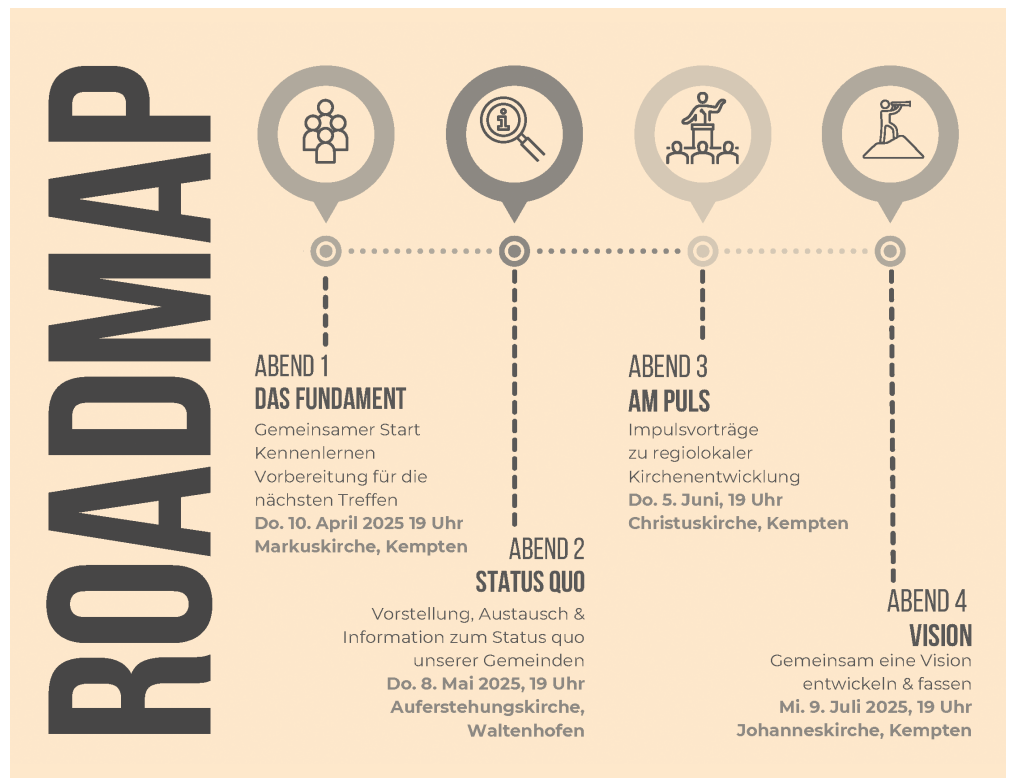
ROADMAP

ABEND 1
DAS FUNDAMENT
Gemeinsamer Start
Kennenlernen
Vorbereitung für die nächsten Treffen
Do. 10. April 2025 19 Uhr
Markuskirche, Kempten

ABEND 2
STATUS QUO
Vorstellung, Austausch & Information zum Status quo unserer Gemeinden
Do. 8. Mai 2025, 19 Uhr
Auferstehungskirche, Waltenhofen

ABEND 3
AM PULS
Impulsvorträge zu regiolokaler Kirchenentwicklung
Do. 5. Juni, 19 Uhr
Christuskirche, Kempten

ABEND 4
VISION
Gemeinsam eine Vision entwickeln & fassen
Mi. 9. Juli 2025, 19 Uhr
Johanneskirche, Kempten